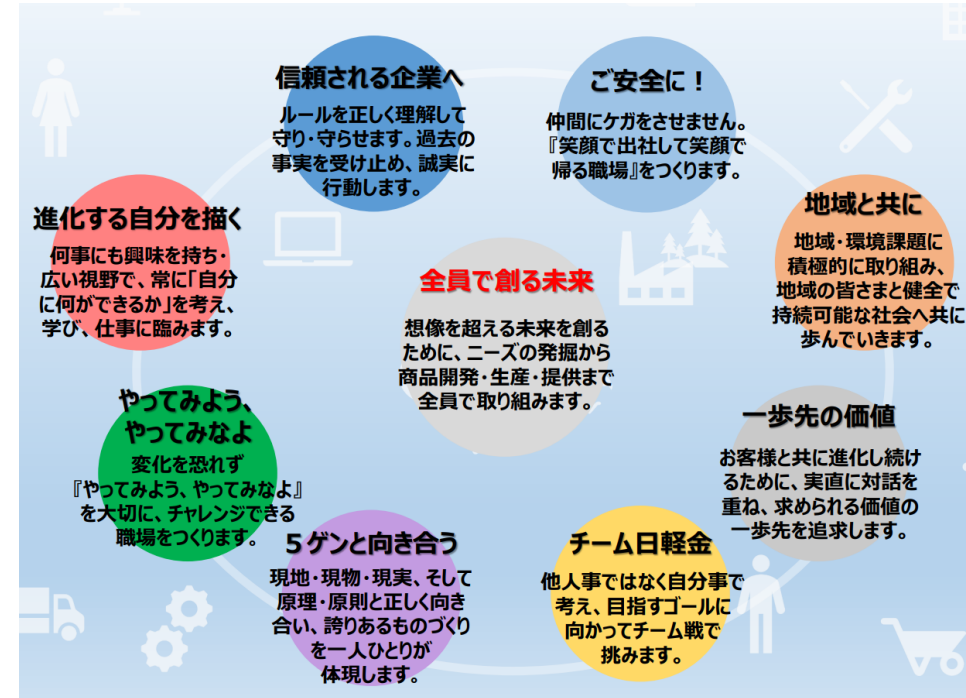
信頼される企業へ
ルールを正しく理解して守り・守らせます。過去の事実を受け止め、誠実に行動します。

ご安全に！
仲間にケガをさせません。『笑顔で出社して笑顔で帰る職場』をつくります。

進化する自分を描く
何事にも興味を持ち・広い視野で、常に「自分に何ができるか」を考え、学び、仕事に臨みます。

地域と共に
地域・環境課題に積極的に取り組み、地域の皆さまと健全で持続可能な社会へ共に歩んでいきます。

全員で創る未来
想像を超える未来を創るために、ニーズの発掘から商品開発・生産・提供まで全員で取り組みます。

やってみよう、やってみなよ
変化を恐れず『やってみよう、やってみなよ』を大切に、チャレンジできる職場をつくります。

一歩先の価値
お客様と共に進化し続けるために、実直に対話を重ね、求められる価値の一歩先を追求します。

５ゲンと向き合う
現地・現物・現実、そして原理・原則と正しく向き合い、誇りあるものづくりを一人ひとりが体現します。

チーム日軽金
他人事ではなく自分事で考え、目指すゴールに向かってチーム戦で挑みます。